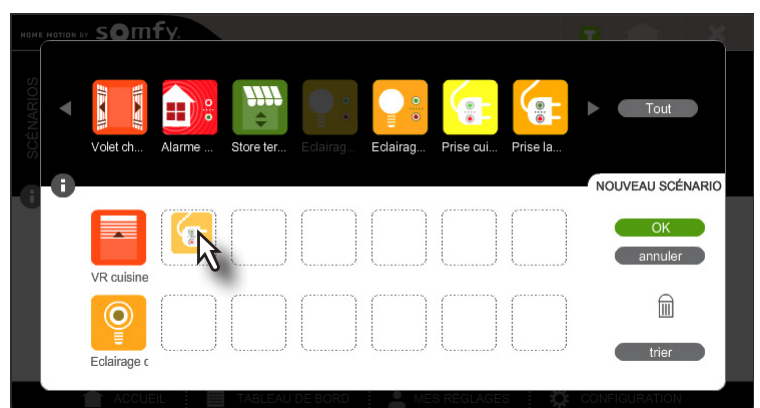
HOME MOTION BY somfy

SCÉNARIOS

Volet ch... Alarme ... Store ter... Eclairag... Eclairag... Prise cui... Prise la...

Tout

NOUVEAU SCÉNARIO

VR cuisine

Eclairage c

OK

annuler

trier

ACCUEIL TABLEAU DE BORD MES RÉGLAGES CONFIGURATION